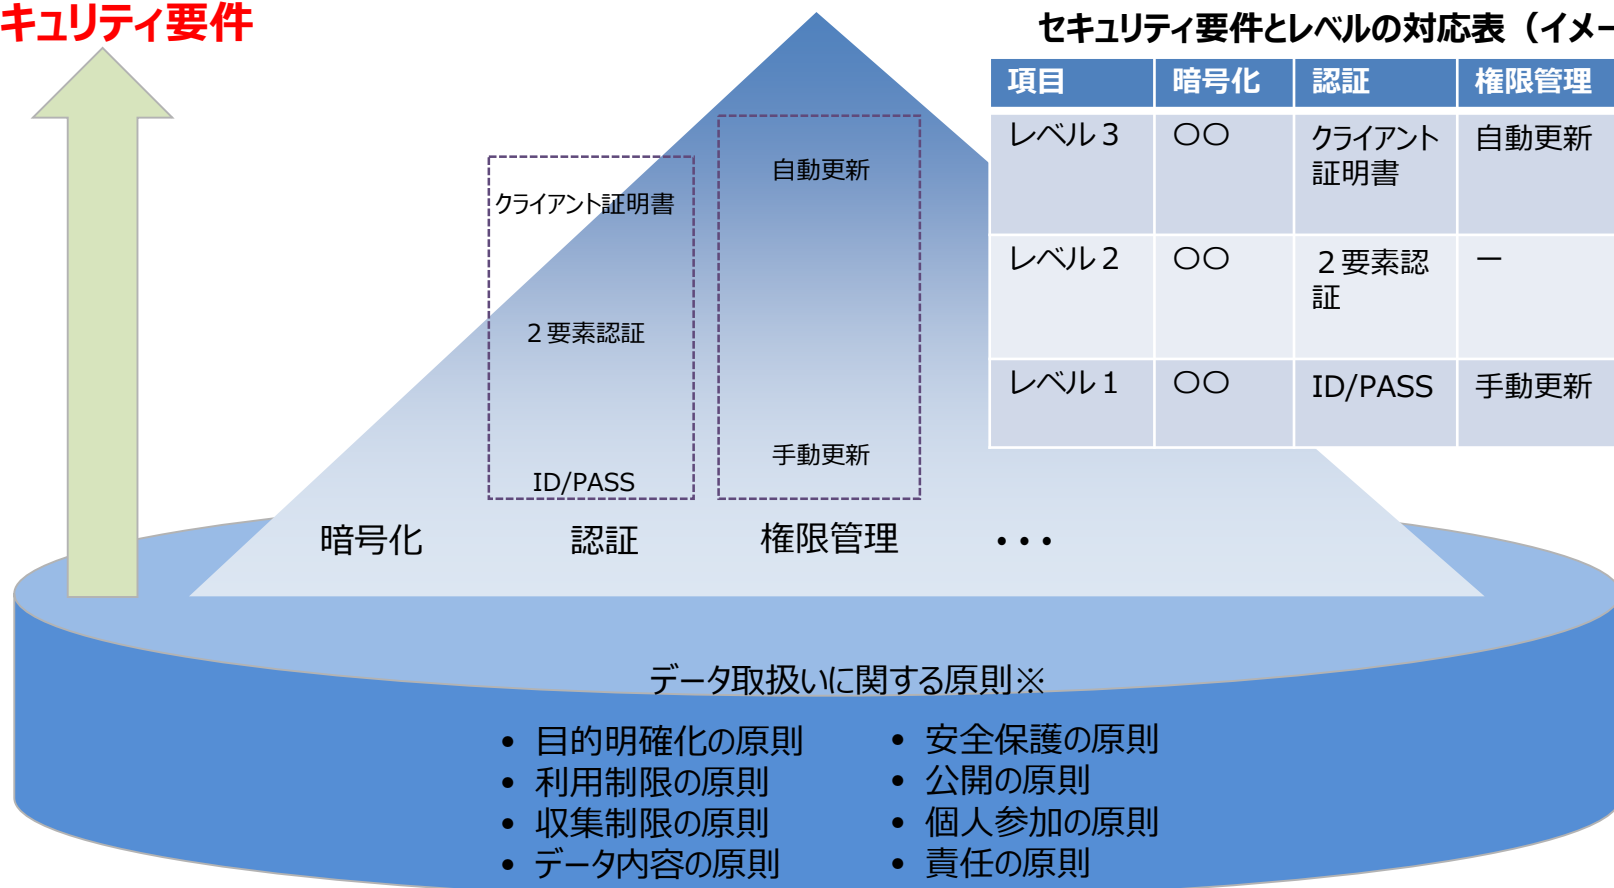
キュリティ要件

セキュリティ要件とレベルの対応表（イメー

| 項目 | 暗号化 | 認証 | 権限管理 |
|---|---|---|---|
| レベル３ | ○○ | クライアント証明書 | 自動更新 |
| レベル２ | ○○ | ２要素認証 | ー |
| レベル１ | ○○ | ID/PASS | 手動更新 |

クライアント証明書

２要素認証

ID/PASS

自動更新

手動更新

暗号化　認証　権限管理　・・・

データ取扱いに関する原則※

• 目的明確化の原則
• 利用制限の原則
• 収集制限の原則
• データ内容の原則

• 安全保護の原則
• 公開の原則
• 個人参加の原則
• 責任の原則